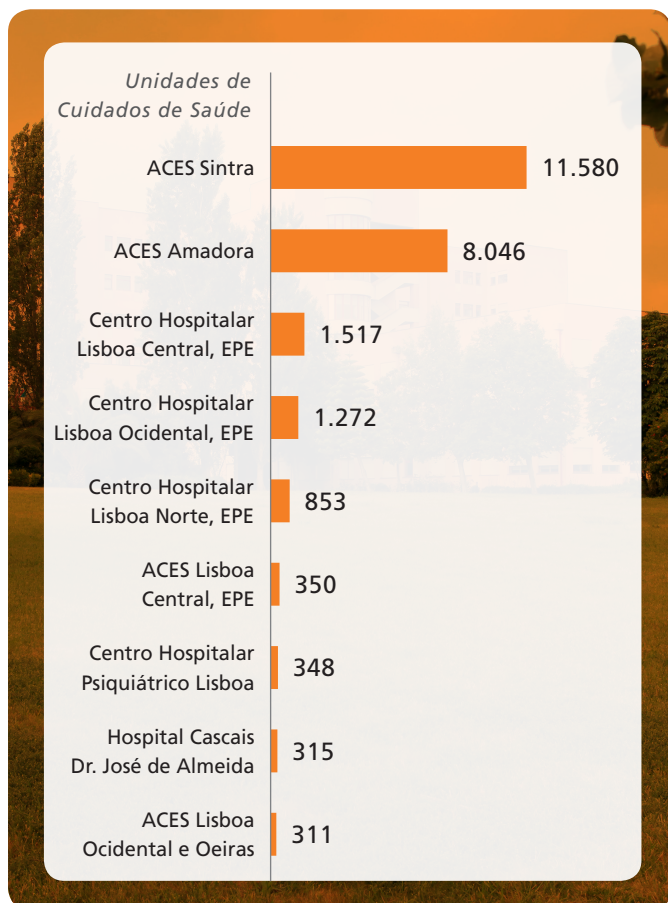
Unidades de Cuidados de Saúde

| | |
|---|---|
| ACES Sintra | 11.580 |
| ACES Amadora | 8.046 |
| Centro Hospitalar Lisboa Central, EPE | 1.517 |
| Centro Hospitalar Lisboa Ocidental, EPE | 1.272 |
| Centro Hospitalar Lisboa Norte, EPE | 853 |
| ACES Lisboa Central, EPE | 350 |
| Centro Hospitalar Psiquiátrico Lisboa | 348 |
| Hospital Cascais Dr. José de Almeida | 315 |
| ACES Lisboa Ocidental e Oeiras | 311 |